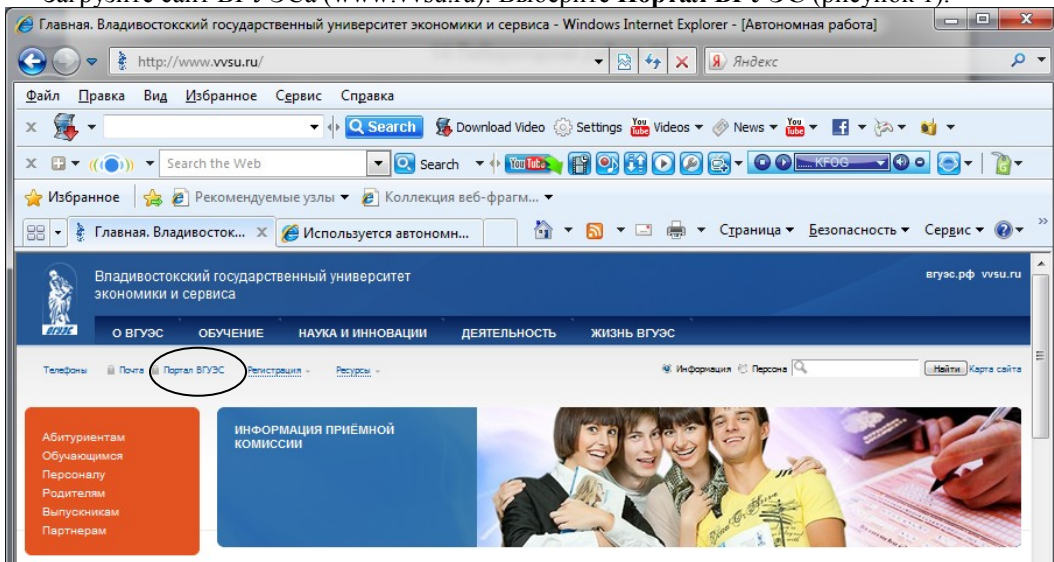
Загрузите сайт ВГУЭСа (www.vvsu.ru). Выберите Портал ВГУЭС (рисунок 1).

Главная. Владивостокский государственный университет экономики и сервиса - Windows Internet Explorer - [Автономная работа]

http://www.vvsu.ru/

Яндекс

Файл Правка Вид Избранное Сервис Справка

Search Download Video Settings Videos News

Search the Web Search KFOG

Избранное Рекомендуемые узлы Коллекция веб-фрагм...

Главная. Владивосток... Используется автономн...

Страница Безопасность Сервис

Владивостокский государственный университет экономики и сервиса

вгуэс.рф vvsu.ru

О ВГУЭС ОБУЧЕНИЕ НАУКА И ИННОВАЦИИ ДЕЯТЕЛЬНОСТЬ ЖИЗНЬ ВГУЭС

Телефоны Почта Портал ВГУЭС Регистрация Ресурсы

Информация Персона Найти Карта сайта

Абитуриентам
Обучающимся
Персоналу
Родителям
Выпускникам
Партнерам

ИНФОРМАЦИЯ ПРИЁМНОЙ КОМИССИИ